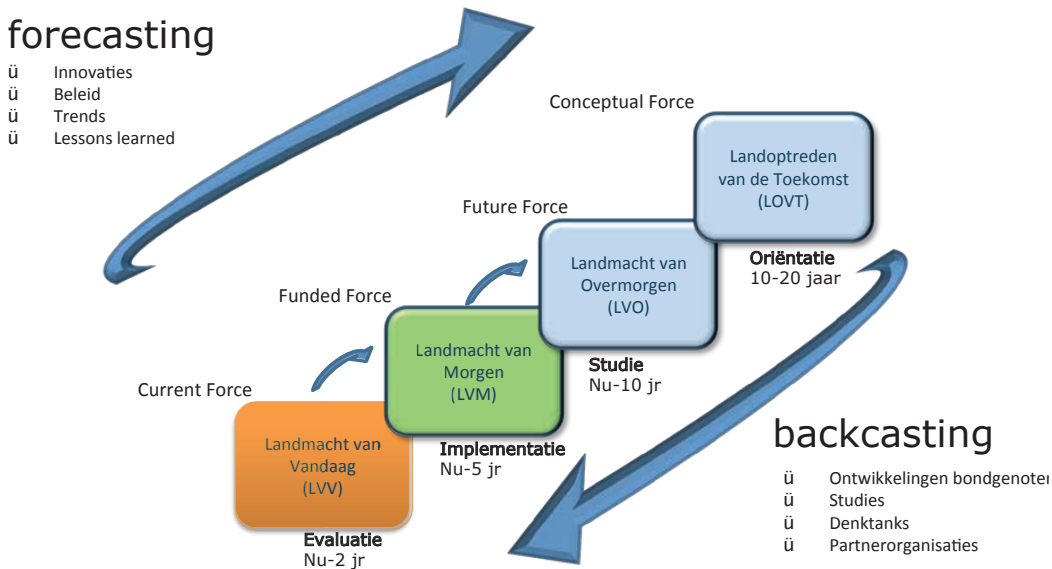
forecasting

ü Innovaties
ü Beleid
ü Trends
ü Lessons learned

Conceptual Force

Landoptreden van de Toekomst (LOVT)

Oriëntatie
10-20 jaar

Future Force

Landmacht van Overmorgen (LVO)

Studie
Nu-10 jr

Funded Force

Landmacht van Morgen (LVM)

Implementatie
Nu-5 jr

Current Force

Landmacht van Vandaag (LVV)

Evaluatie
Nu-2 jr

backcasting

ü Ontwikkelingen bondgenoten
ü Studies
ü Denktanks
ü Partnerorganisaties